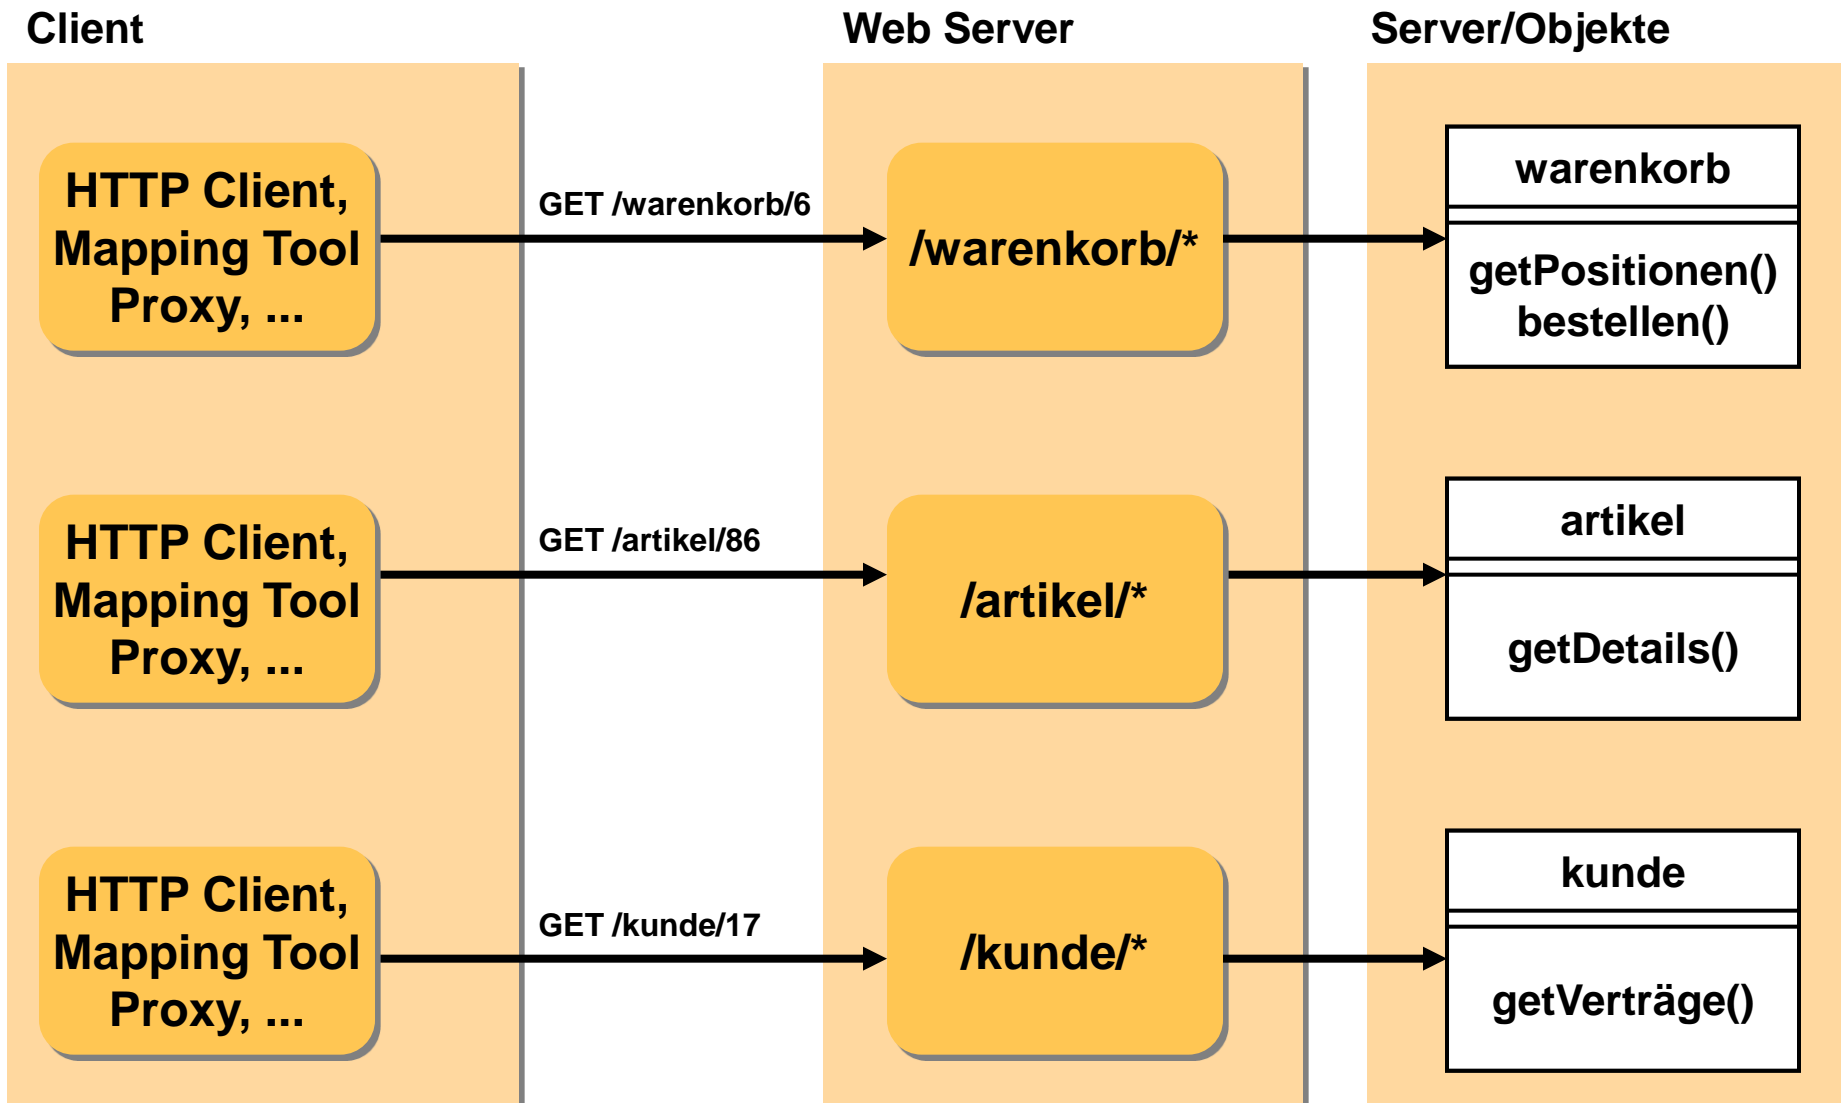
Client

Web Server

Server/Objekte

HTTP Client, Mapping Tool Proxy, ...

GET /warenkorb/6

/warenkorb/*

warenkorb

getPositionen()
bestellen()

HTTP Client, Mapping Tool Proxy, ...

GET /artikel/86

/artikel/*

artikel

getDetails()

HTTP Client, Mapping Tool Proxy, ...

GET /kunde/17

/kunde/*

kunde

getVerträge()